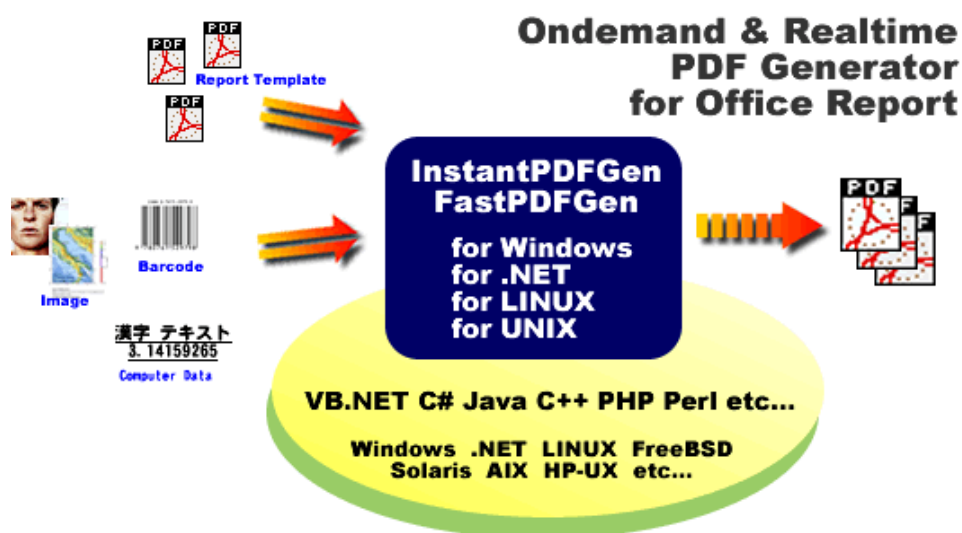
Ondemand & Realtime
PDF Generator
for Office Report

PDF
PDF
PDF
Report Template

Image

Barcode

漢字 テキスト
3.14159265
Computer Data

InstantPDFGen
FastPDFGen

for Windows
for .NET
for LINUX
for UNIX

PDF

VB.NET C# Java C++ PHP Perl etc...

Windows .NET LINUX FreeBSD
Solaris AIX HP-UX etc...